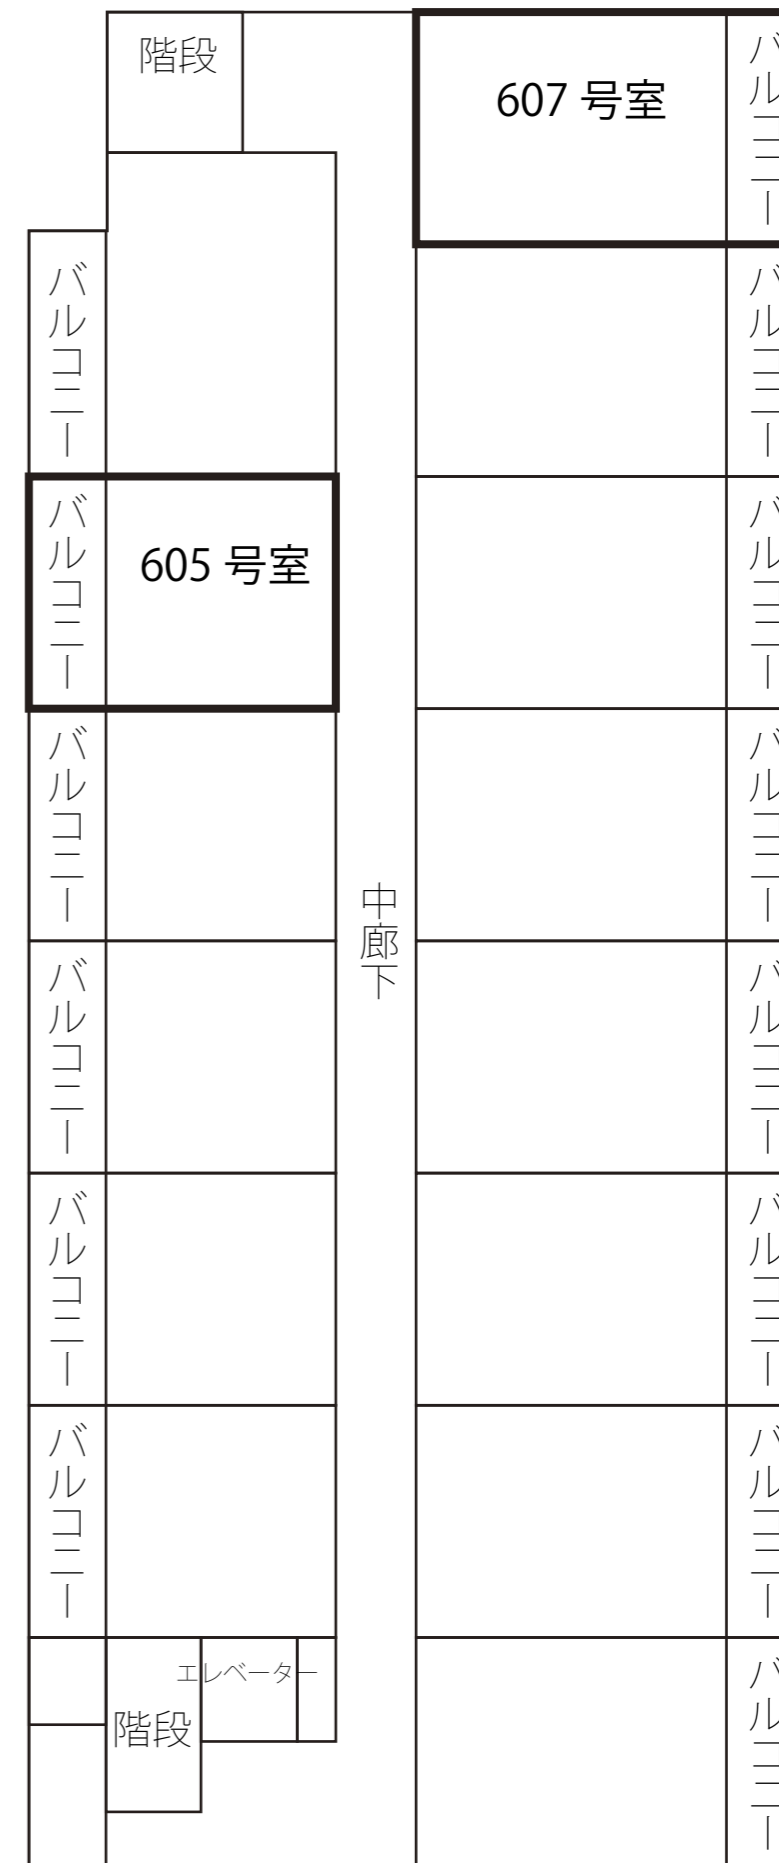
階段

607 号室

バルコニー

バルコニー

バルコニー

605 号室

バルコニー

バルコニー

バルコニー

バルコニー

中廊下

バルコニー

バルコニー

バルコニー

バルコニー

バルコニー

バルコニー

バルコニー

エレベーター

階段

バルコニー